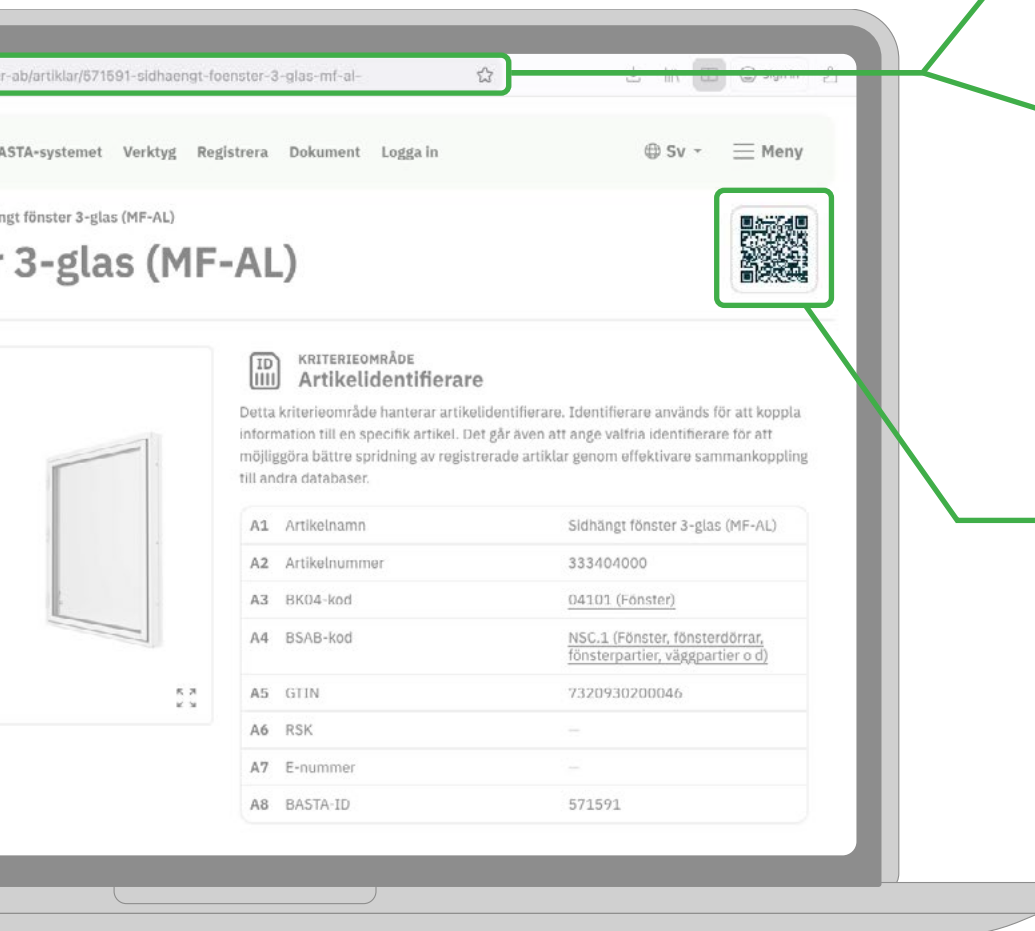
r-ab/artiklar/571591-sidhaengt-foenster-3-glas-mf-al-

Sign in

ASTA-systemet Verktyg Registrera Dokument Logga in

Sv Meny

ngt fönster 3-glas (MF-AL)

r 3-glas (MF-AL)

KRITERIEOMRÅDE
Artikelidentifierare

Detta kriterieområde hanterar artikelidentifierare. Identifierare används för att koppla information till en specifik artikel. Det går även att ange valfria identifierare för att möjliggöra bättre spridning av registrerade artiklar genom effektivare sammankoppling till andra databaser.

| | | |
|---|---|---|
| A1 | Artikelnamn | Sidhängt fönster 3-glas (MF-AL) |
| A2 | Artikelnummer | 333404000 |
| A3 | BK04-kod | 04101 (Fönster) |
| A4 | BSAB-kod | NSC.1 (Fönster, fönsterdörrar, fönsterpartier, väggpartier o d) |
| A5 | GTIN | 7320930200046 |
| A6 | RSK | – |
| A7 | E-nummer | – |
| A8 | BASTA-ID | 571591 |